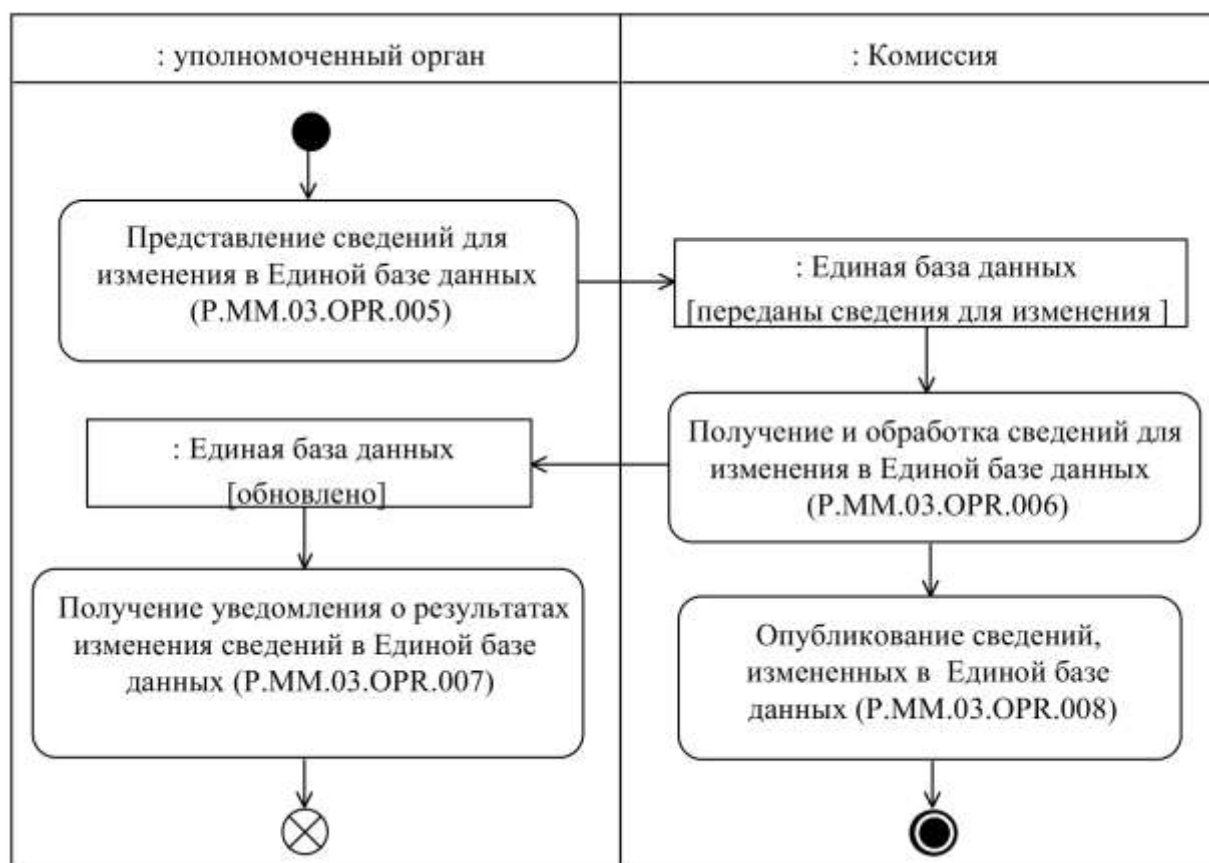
: уполномоченный орган

: Комиссия

Представление сведений для изменения в Единой базе данных (P.MM.03.OPR.005)

: Единая база данных [переданы сведения для изменения ]

: Единая база данных [обновлено]

Получение и обработка сведений для изменения в Единой базе данных (P.MM.03.OPR.006)

Получение уведомления о результатах изменения сведений в Единой базе данных (P.MM.03.OPR.007)

Опубликование сведений, измененных в Единой базе данных (P.MM.03.OPR.008)